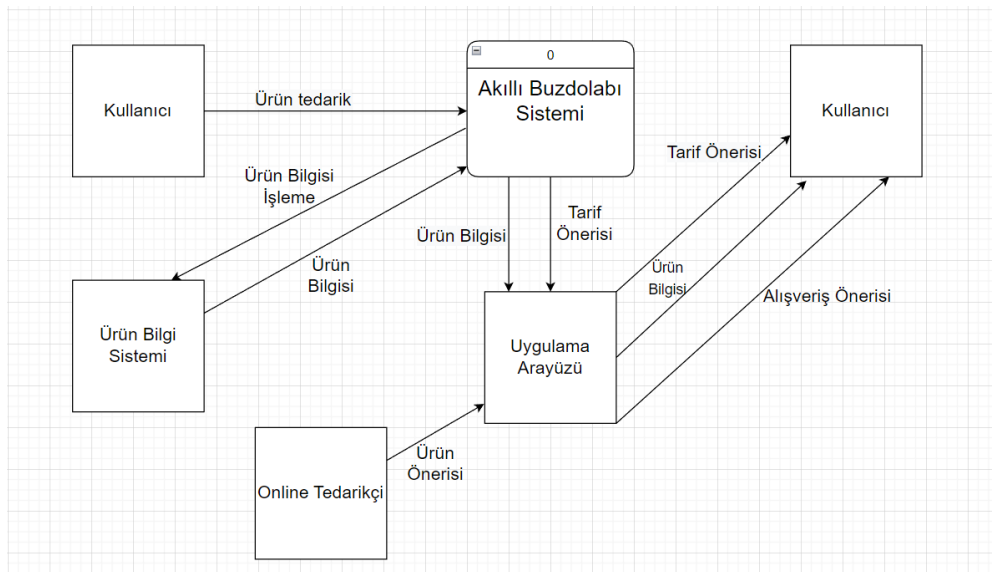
Kullanıcı

Ürün tedarik

0

Akıllı Buzdolabı Sistemi

Kullanıcı

Tarif Önerisi

Ürün Bilgisi İşleme

Ürün Bilgisi

Tarif Önerisi

Ürün Bilgisi

Ürün Bilgisi

Alışveriş Önerisi

Ürün Bilgi Sistemi

Uygulama Arayüzü

Ürün Önerisi

Online Tedarikçi